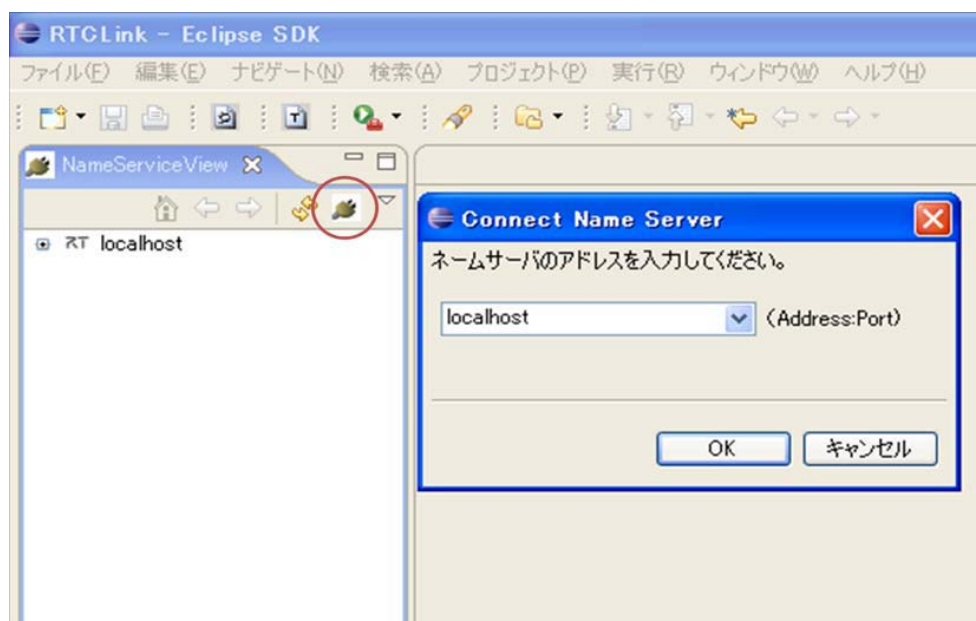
RTCLink - Eclipse SDK
ファイル(F) 編集(E) ナビゲート(N) 検索(A) プロジェクト(P) 実行(R) ウィンドウ(W) ヘルプ(H)
NameServiceView
RT localhost
Connect Name Server
ネームサーバのアドレスを入力してください。
localhost
(Address:Port)
OK
キャンセル